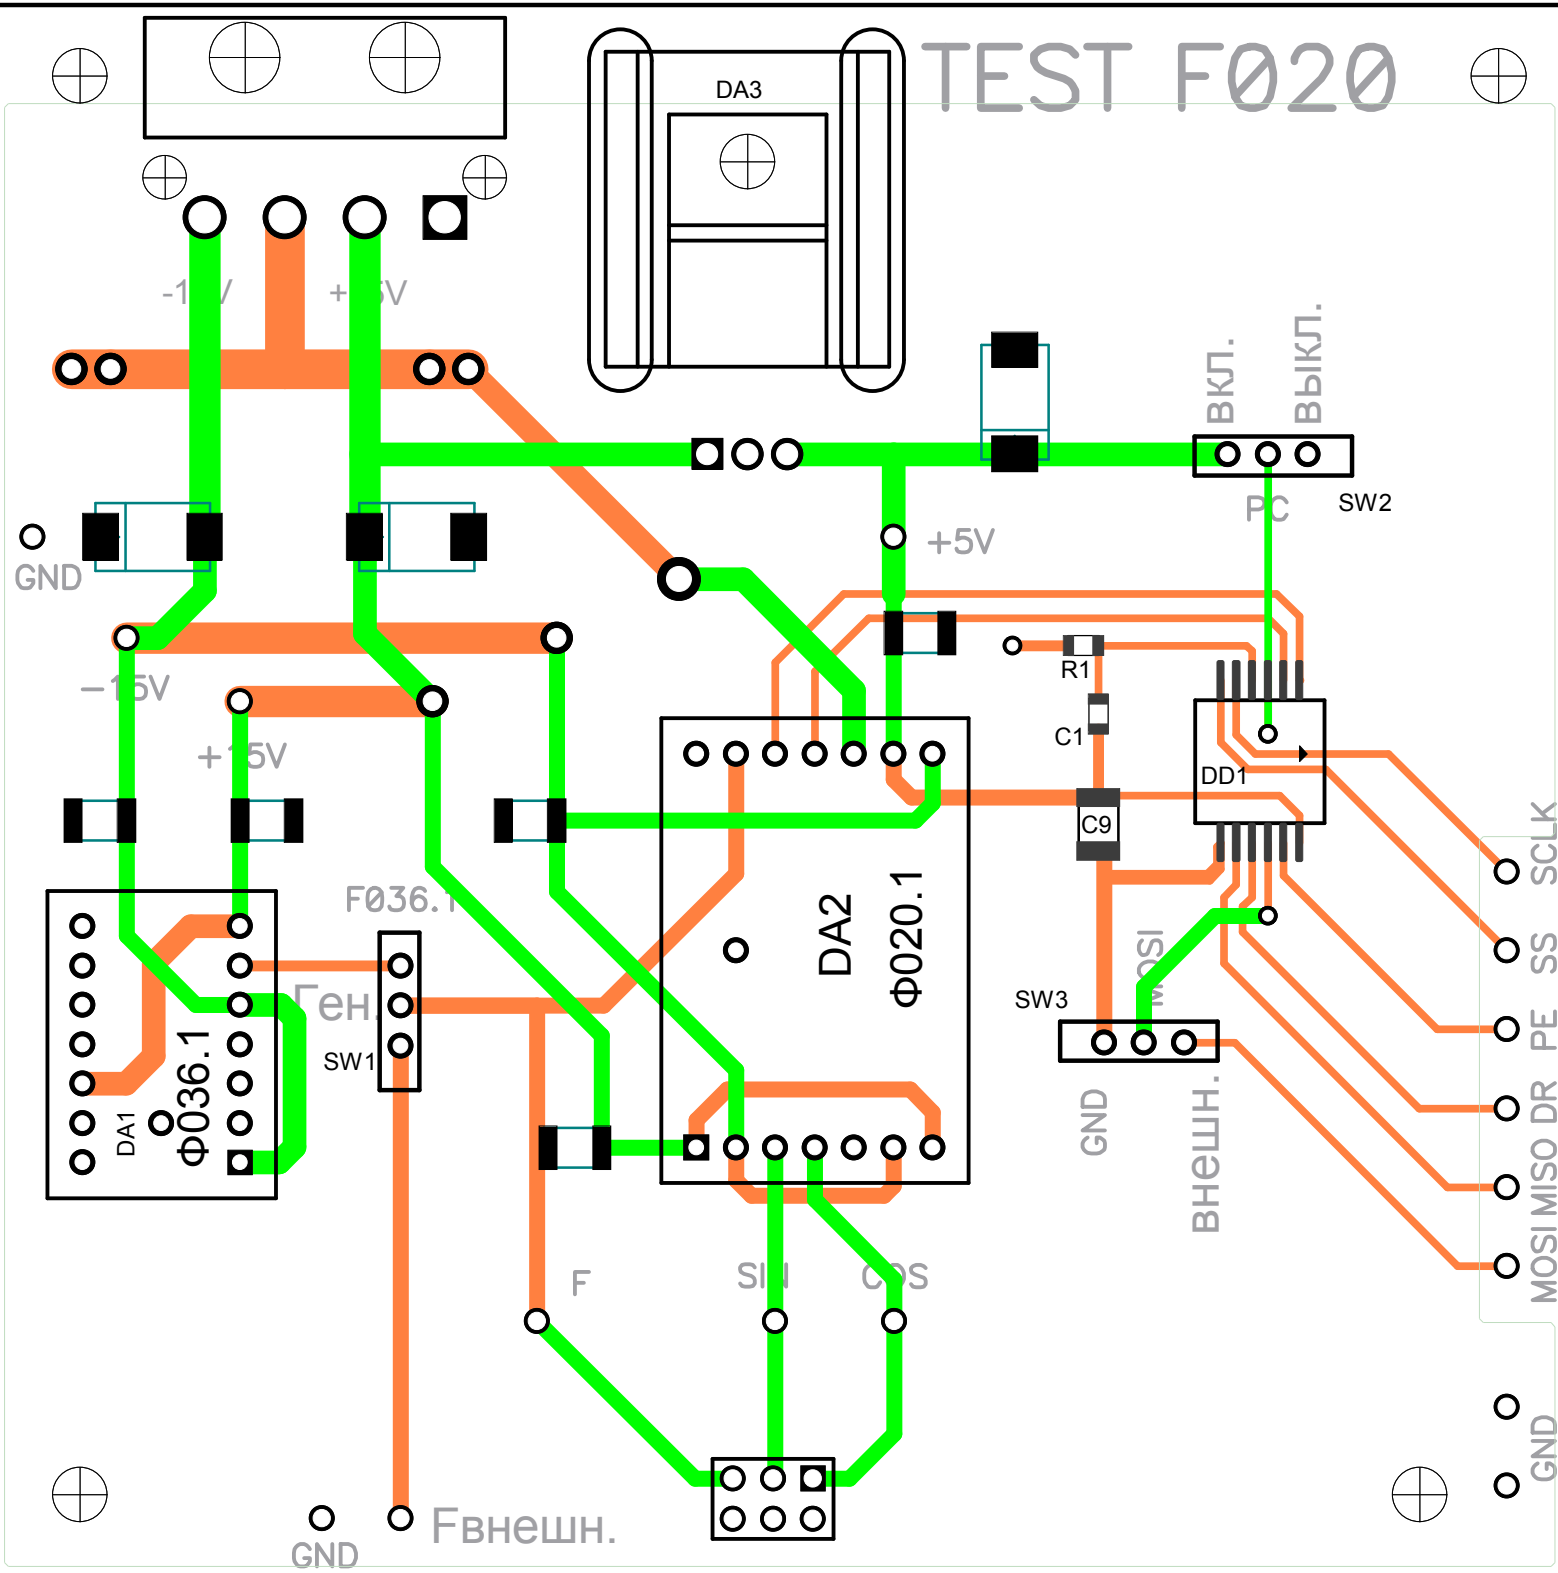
TEST F020

DA3

-1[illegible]V
+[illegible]5V

ВКЛ.
ВЫКЛ.

PC
SW2

GND

+5V

R1
C1

-1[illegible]5V

+1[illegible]5V

DD1

C9

SCLK
SS
PE
DR
MISO
MOSI

F036.1

Ген.

SW1

DA2
Φ020.1

SW3

MOSI

GND

Внешн.

DA1
Φ036.1

F

SIN
COS

GND

GND
Fвнешн.